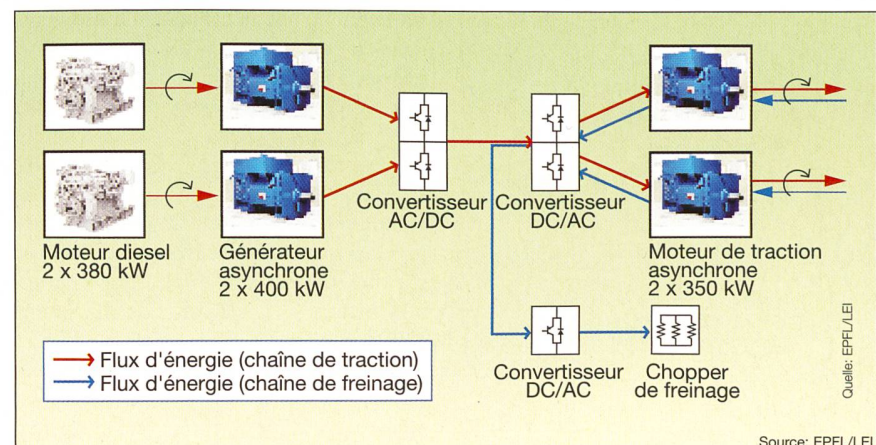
Moteur diesel
2 x 380 kW

Générateur
asynchrone
2 x 400 kW

Convertisseur
AC/DC

Convertisseur
DC/AC

Moteur de traction
asynchrone
2 x 350 kW

Flux d'énergie (chaîne de traction)
Flux d'énergie (chaîne de freinage)

Convertisseur
DC/AC

Chopper
de freinage

Quelle: EPFL/LEI

Source: EPFL/LEI